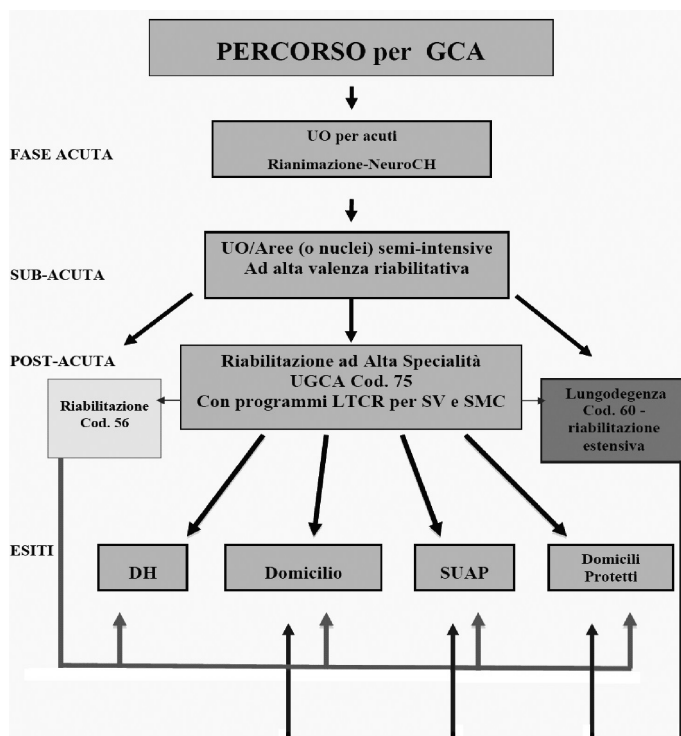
PERCORSO per GCA

FASE ACUTA

UO per acuti
Rianimazione-NeuroCH

SUB-ACUTA

UO/Aree (o nuclei) semi-intensive
Ad alta valenza riabilitativa

POST-ACUTA

Riabilitazione
Cod. 56

Riabilitazione ad Alta Specialità
UGCA Cod. 75
Con programmi LTCR per SV e SMC

Lungodegenza
Cod. 60 -
riabilitazione
estensiva

ESITI

DH

Domicilio

SUAP

Domicili
Protetti